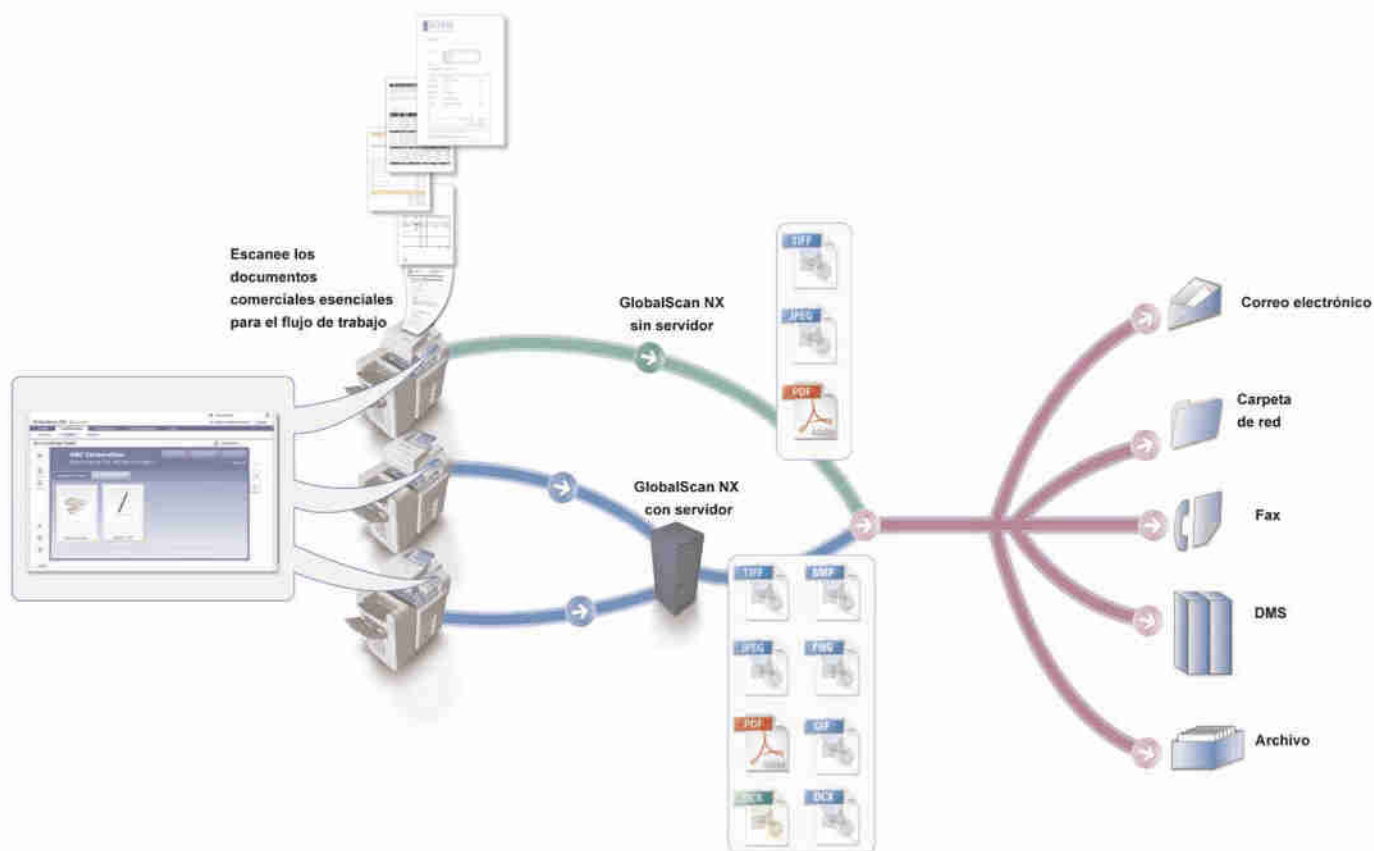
Escanee los documentos comerciales esenciales para el flujo de trabajo

GlobalScan NX sin servidor

TIFF

JPEG

PDF

GlobalScan NX con servidor

TIFF

BMP

JPEG

PNG

PDF

GIF

DCX

DCX

Correo electrónico

Carpeta de red

Fax

DMS

Archivo

ABC Corporation